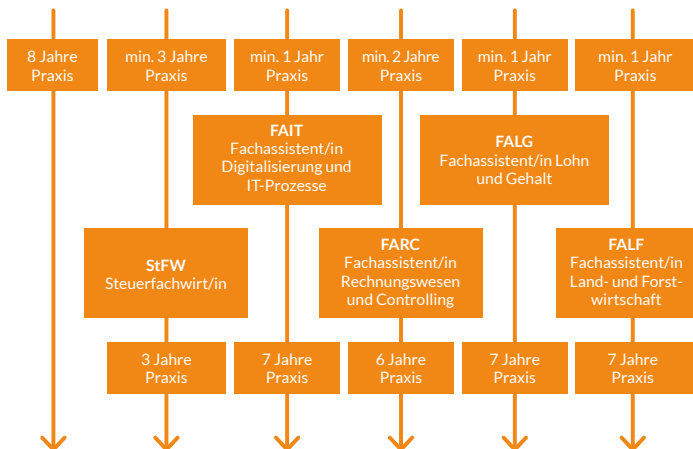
8 Jahre Praxis

min. 3 Jahre Praxis

min. 1 Jahr Praxis

min. 2 Jahre Praxis

min. 1 Jahr Praxis

min. 1 Jahr Praxis

FAIT
Fachassistent/in Digitalisierung und IT-Prozesse

FALG
Fachassistent/in Lohn und Gehalt

StFW
Steuerfachwirt/in

FARC
Fachassistent/in Rechnungswesen und Controlling

FALF
Fachassistent/in Land- und Forstwirtschaft

3 Jahre Praxis

7 Jahre Praxis

6 Jahre Praxis

7 Jahre Praxis

7 Jahre Praxis